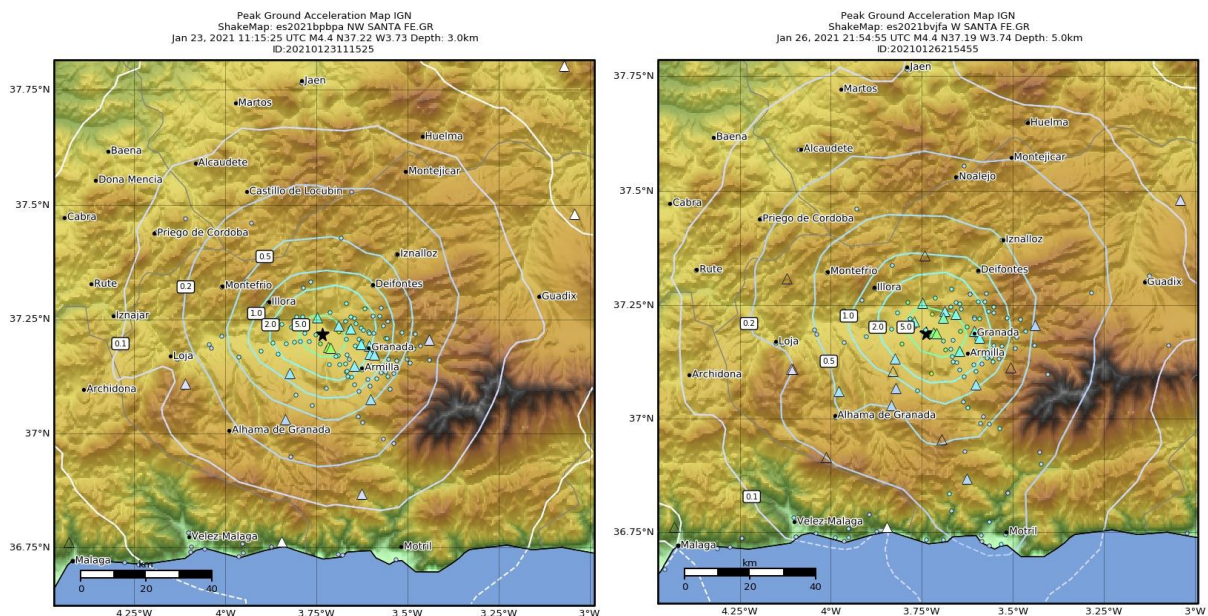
Peak Ground Acceleration Map IGN
ShakeMap: es2021bpbpa NW SANTA FE.GR
Jan 23, 2021 11:15:25 UTC M4.4 N37.22 W3.73 Depth: 3.0km
ID:20210123111525

37.75°N
37.5°N
37.25°N
37°N
36.75°N

Jaen
Martos
Huelma
Baena
Alcaudete
Montejicar
Dona Mencia
Castillo de Locubin
Cabra
Priego de Cordoba
Iznalloz
Rute
Montefrio
Deifontes
Guadix
Iznajar
Illora
Granada
Loja
Armilla
Archidona
Alhama de Granada
Velez Malaga
Motril
Malaga

0.5
0.2
1.0
2.0
5.0
0.1

km
0 20 40

4.25°W 4°W 3.75°W 3.5°W 3.25°W 3°W

Peak Ground Acceleration Map IGN
ShakeMap: es2021bvjfa W SANTA FE.GR
Jan 26, 2021 21:54:55 UTC M4.4 N37.19 W3.74 Depth: 5.0km
ID:20210126215455

37.75°N
37.5°N
37.25°N
37°N
36.75°N

Jaen
Martos
Huelma
Baena
Alcaudete
Montejicar
Noalejo
Cabra
Priego de Cordoba
Iznalloz
Rute
Montefrio
Deifontes
Illora
Guadix
Granada
Loja
Armilla
Archidona
Alhama de Granada
Velez Malaga
Motril
Malaga

0.2
1.0
2.0
5.0
0.5
0.1

km
0 20 40

4.25°W 4°W 3.75°W 3.5°W 3.25°W 3°W